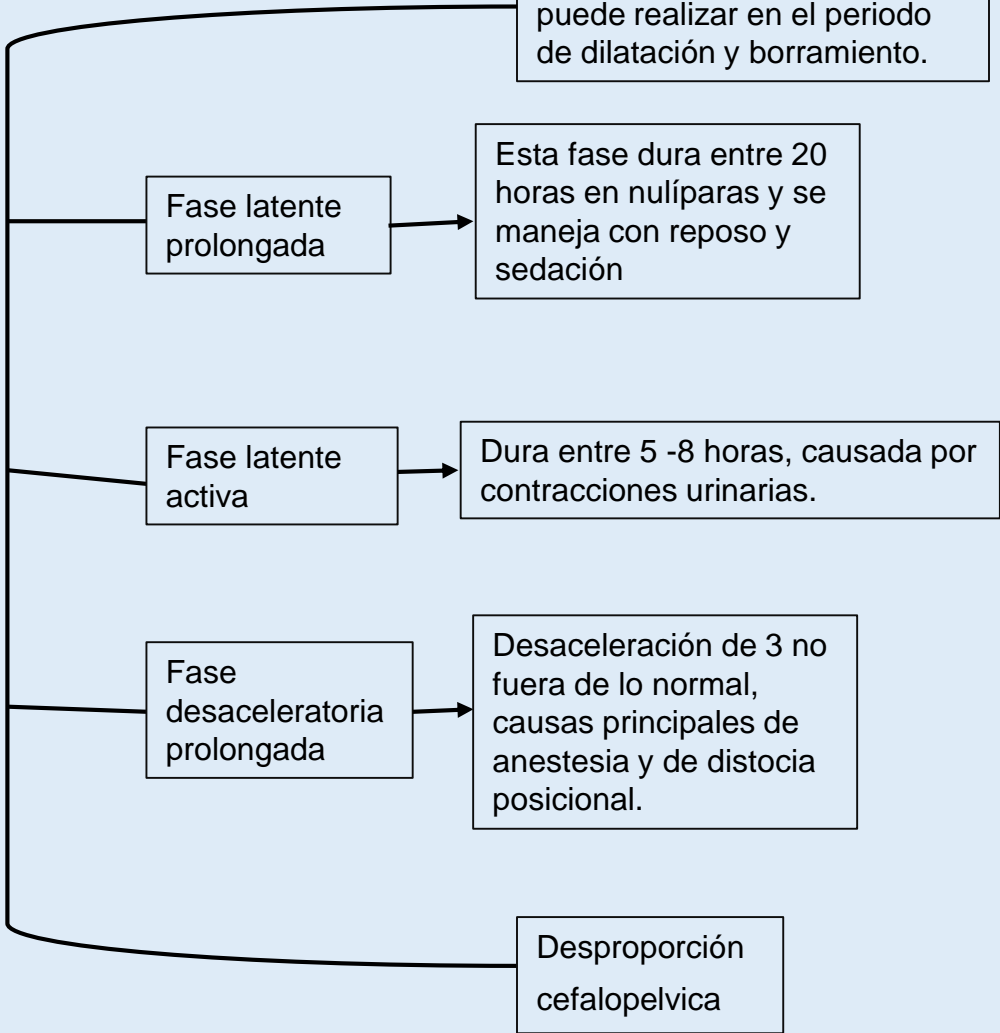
puede realizar en el periodo de dilatación y borramiento.

Fase latente prolongada

Esta fase dura entre 20 horas en nulíparas y se maneja con reposo y sedación

Fase latente activa

Dura entre 5 -8 horas, causada por contracciones urinarias.

Fase desaceleratoria prolongada

Desaceleración de 3 no fuera de lo normal, causas principales de anestesia y de distocia posicional.

Desproporción cefalopelvica